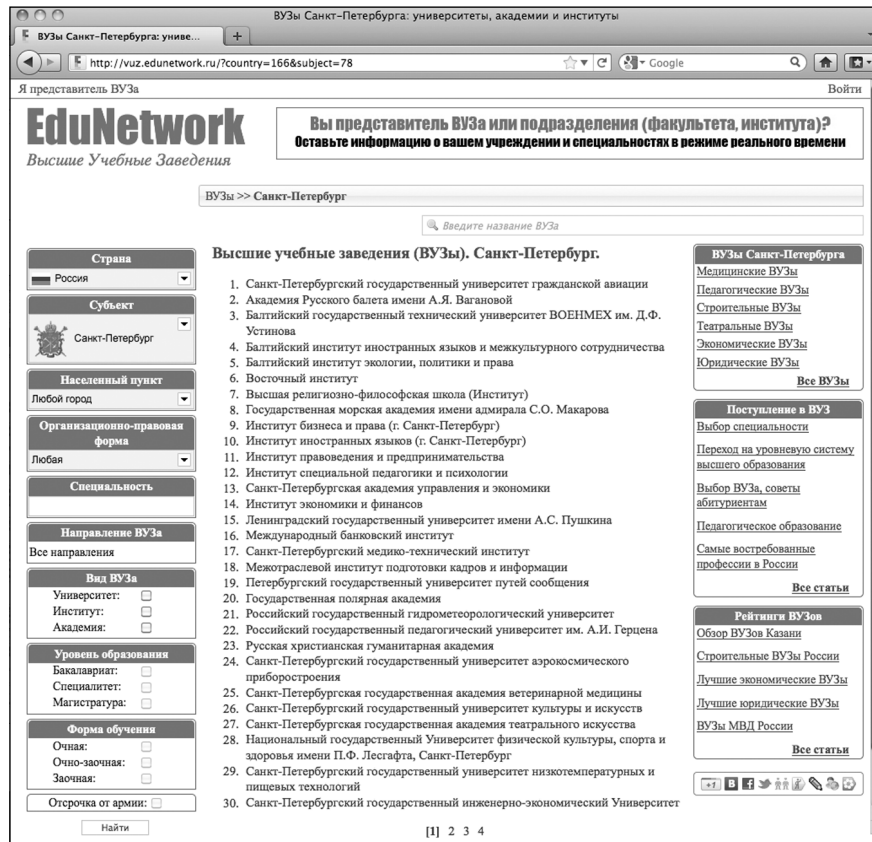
ВУЗы Санкт-Петербурга: университеты, академии и институты

ВУЗы Санкт-Петербурга: униве...

http://vuz.edunetwork.ru/?country=166&subject=78

Google

Я представитель ВУЗа

Войти

EduNetwork
Высшие Учебные Заведения

Вы представитель ВУЗа или подразделения (факультета, института)?
Оставьте информацию о вашем учреждении и специальностях в режиме реального времени

ВУЗы >> Санкт-Петербург

Введите название ВУЗа

Страна
Россия

Субъект
Санкт-Петербург

Населенный пункт
Любой город

Организационно-правовая форма
Любая

Специальность

Направление ВУЗа
Все направления

Вид ВУЗа
Университет:
Институт:
Академия:

Уровень образования
Бакалавриат:
Специалитет:
Магистратура:

Форма обучения
Очная:
Очно-заочная:
Заочная:

Отсрочка от армии:

Найти

Высшие учебные заведения (ВУЗы). Санкт-Петербург.

1. Санкт-Петербургский государственный университет гражданской авиации
2. Академия Русского балета имени А.Я. Вагановой
3. Балтийский государственный технический университет ВОЕНМЕХ им. Д.Ф. Устинова
4. Балтийский институт иностранных языков и межкультурного сотрудничества
5. Балтийский институт экологии, политики и права
6. Восточный институт
7. Высшая религиозно-философская школа (Институт)
8. Государственная морская академия имени адмирала С.О. Макарова
9. Институт бизнеса и права (г. Санкт-Петербург)
10. Институт иностранных языков (г. Санкт-Петербург)
11. Институт правоведения и предпринимательства
12. Институт специальной педагогики и психологии
13. Санкт-Петербургская академия управления и экономики
14. Институт экономики и финансов
15. Ленинградский государственный университет имени А.С. Пушкина
16. Международный банковский институт
17. Санкт-Петербургский медико-технический институт
18. Межотраслевой институт подготовки кадров и информации
19. Петербургский государственный университет путей сообщения
20. Государственная полярная академия
21. Российский государственный гидрометеорологический университет
22. Российский государственный педагогический университет им. А.И. Герцена
23. Русская христианская гуманитарная академия
24. Санкт-Петербургский государственный университет аэрокосмического приборостроения
25. Санкт-Петербургская государственная академия ветеринарной медицины
26. Санкт-Петербургский государственный университет культуры и искусств
27. Санкт-Петербургская государственная академия театрального искусства
28. Национальный государственный Университет физической культуры, спорта и здоровья имени П.Ф. Лесгафта, Санкт-Петербург
29. Санкт-Петербургский государственный университет низкотемпературных и пищевых технологий
30. Санкт-Петербургский государственный инженерно-экономический Университет

[1] 2 3 4

ВУЗы Санкт-Петербурга
Медицинские ВУЗы
Педагогические ВУЗы
Строительные ВУЗы
Театральные ВУЗы
Экономические ВУЗы
Юридические ВУЗы
Все ВУЗы

Поступление в ВУЗ
Выбор специальности
Переход на уровневую систему высшего образования
Выбор ВУЗа, советы абитуриентам
Педагогическое образование
Самые востребованные профессии в России
Все статьи

Рейтинги ВУЗов
Обзор ВУЗов Казани
Строительные ВУЗы России
Лучшие экономические ВУЗы
Лучшие юридические ВУЗы
ВУЗы МВД России
Все статьи

+1 B